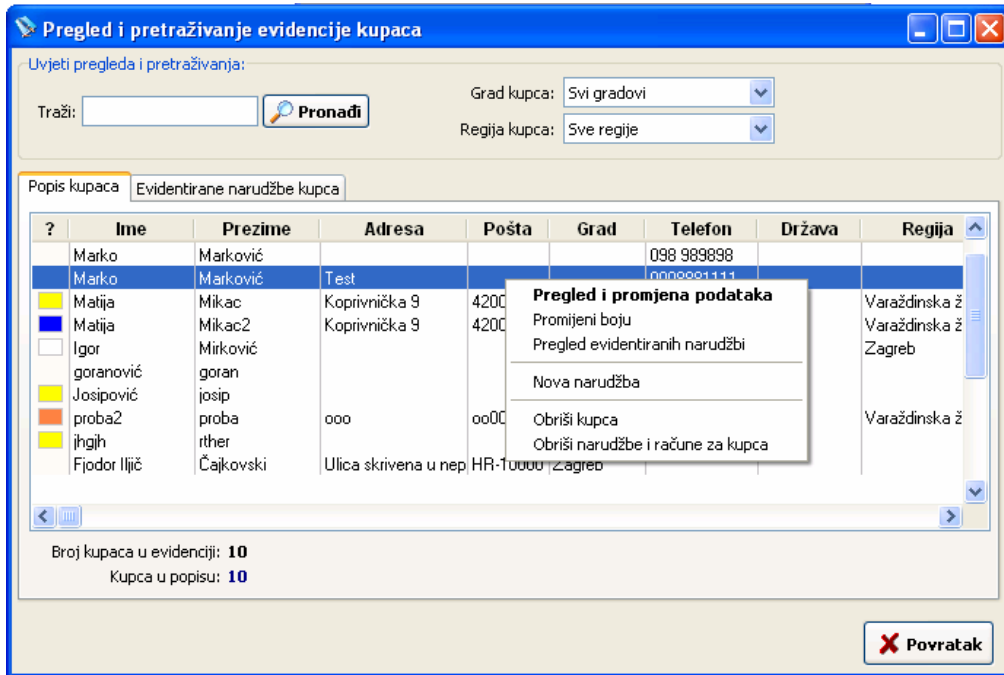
Pregled i pretraživanje evidencije kupaca

Uvjeti pregleda i pretraživanja:

Traži: Pronađi

Grad kupca: Svi gradovi

Regija kupca: Sve regije

Popis kupaca | Evidentirane narudžbe kupca

| ? | Ime | Prezime | Adresa | Pošta | Grad | Telefon | Država | Regija |
|---|---|---|---|---|---|---|---|---|
| | Marko | Marković | | | | 098 989898 | | |
| | Marko | Marković | Test | | | 0009881111 | | |
| | Matija | Mikac | Koprivnička 9 | 4200 | | | | Varaždinska ž |
| | Matija | Mikac2 | Koprivnička 9 | 4200 | | | | Varaždinska ž |
| | Igor | Mirković | | | | | | Zagreb |
| | goranović | goran | | | | | | |
| | Josipović | josip | | | | | | |
| | proba2 | proba | ooo | oo00 | | | | Varaždinska ž |
| | jhgjh | rther | | | | | | |
| | Fjodor Iljič | Čajkovski | Ulica skrivena u nep | HR-10000 | Zagreb | | | |

Pregled i promjena podataka
Promijeni boju
Pregled evidentiranih narudžbi
Nova narudžba
Obriši kupca
Obriši narudžbe i račune za kupca

Broj kupaca u evidenciji: 10
Kupca u popisu: 10

Povratak